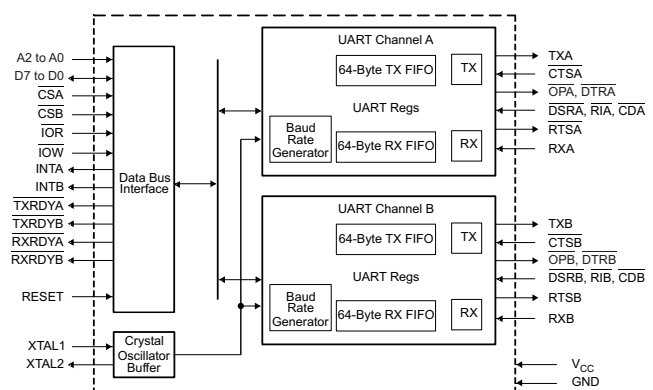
A2 to A0
D7 to D0
$\overline{CSA}$
$\overline{CSB}$
$\overline{IOR}$
$\overline{IOW}$
INTA
INTB
$\overline{TXRDYA}$
$\overline{TXRDYB}$
$\overline{RXRDYA}$
$\overline{RXRDYB}$
RESET
XTAL1
XTAL2

Data Bus Interface

Crystal Oscillator Buffer

UART Channel A
64-Byte TX FIFO
TX
UART Regs
Baud Rate Generator
64-Byte RX FIFO
RX

UART Channel B
64-Byte TX FIFO
TX
UART Regs
Baud Rate Generator
64-Byte RX FIFO
RX

TXA
$\overline{CTSA}$
$\overline{OPA}$, $\overline{DTRA}$
$\overline{DSRA}$, $\overline{RIA}$, $\overline{CDA}$
$\overline{RTSA}$
RXA
TXB
$\overline{CTSB}$
$\overline{OPB}$, $\overline{DTRB}$
$\overline{DSRB}$, $\overline{RIB}$, $\overline{CDB}$
$\overline{RTSB}$
RXB
$V_{CC}$
GND